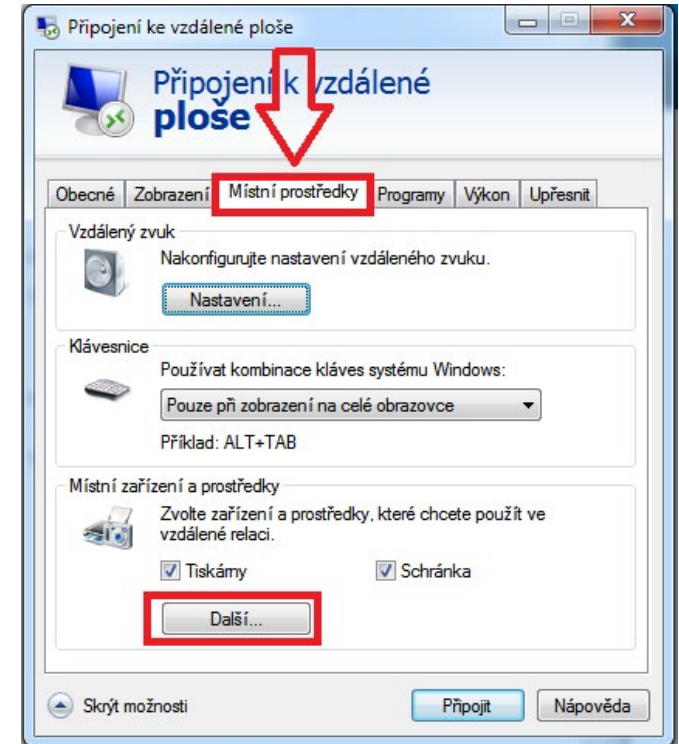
Připojení ke vzdálené ploše

Připojení k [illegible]zdálené ploše

Obecné | Zobrazení | Místní prostředky | Programy | Výkon | Upřesnit

Vzdálený zvuk

Nakonfigurujte nastavení vzdáleného zvuku.

Nastavení...

Klávesnice

Používat kombinace kláves systému Windows:

Pouze při zobrazení na celé obrazovce

Příklad: ALT+TAB

Místní zařízení a prostředky

Zvolte zařízení a prostředky, které chcete použít ve vzdálené relaci.

Tiskárny

Schránka

Další...

Skrýt možnosti

Připojit

Nápověda